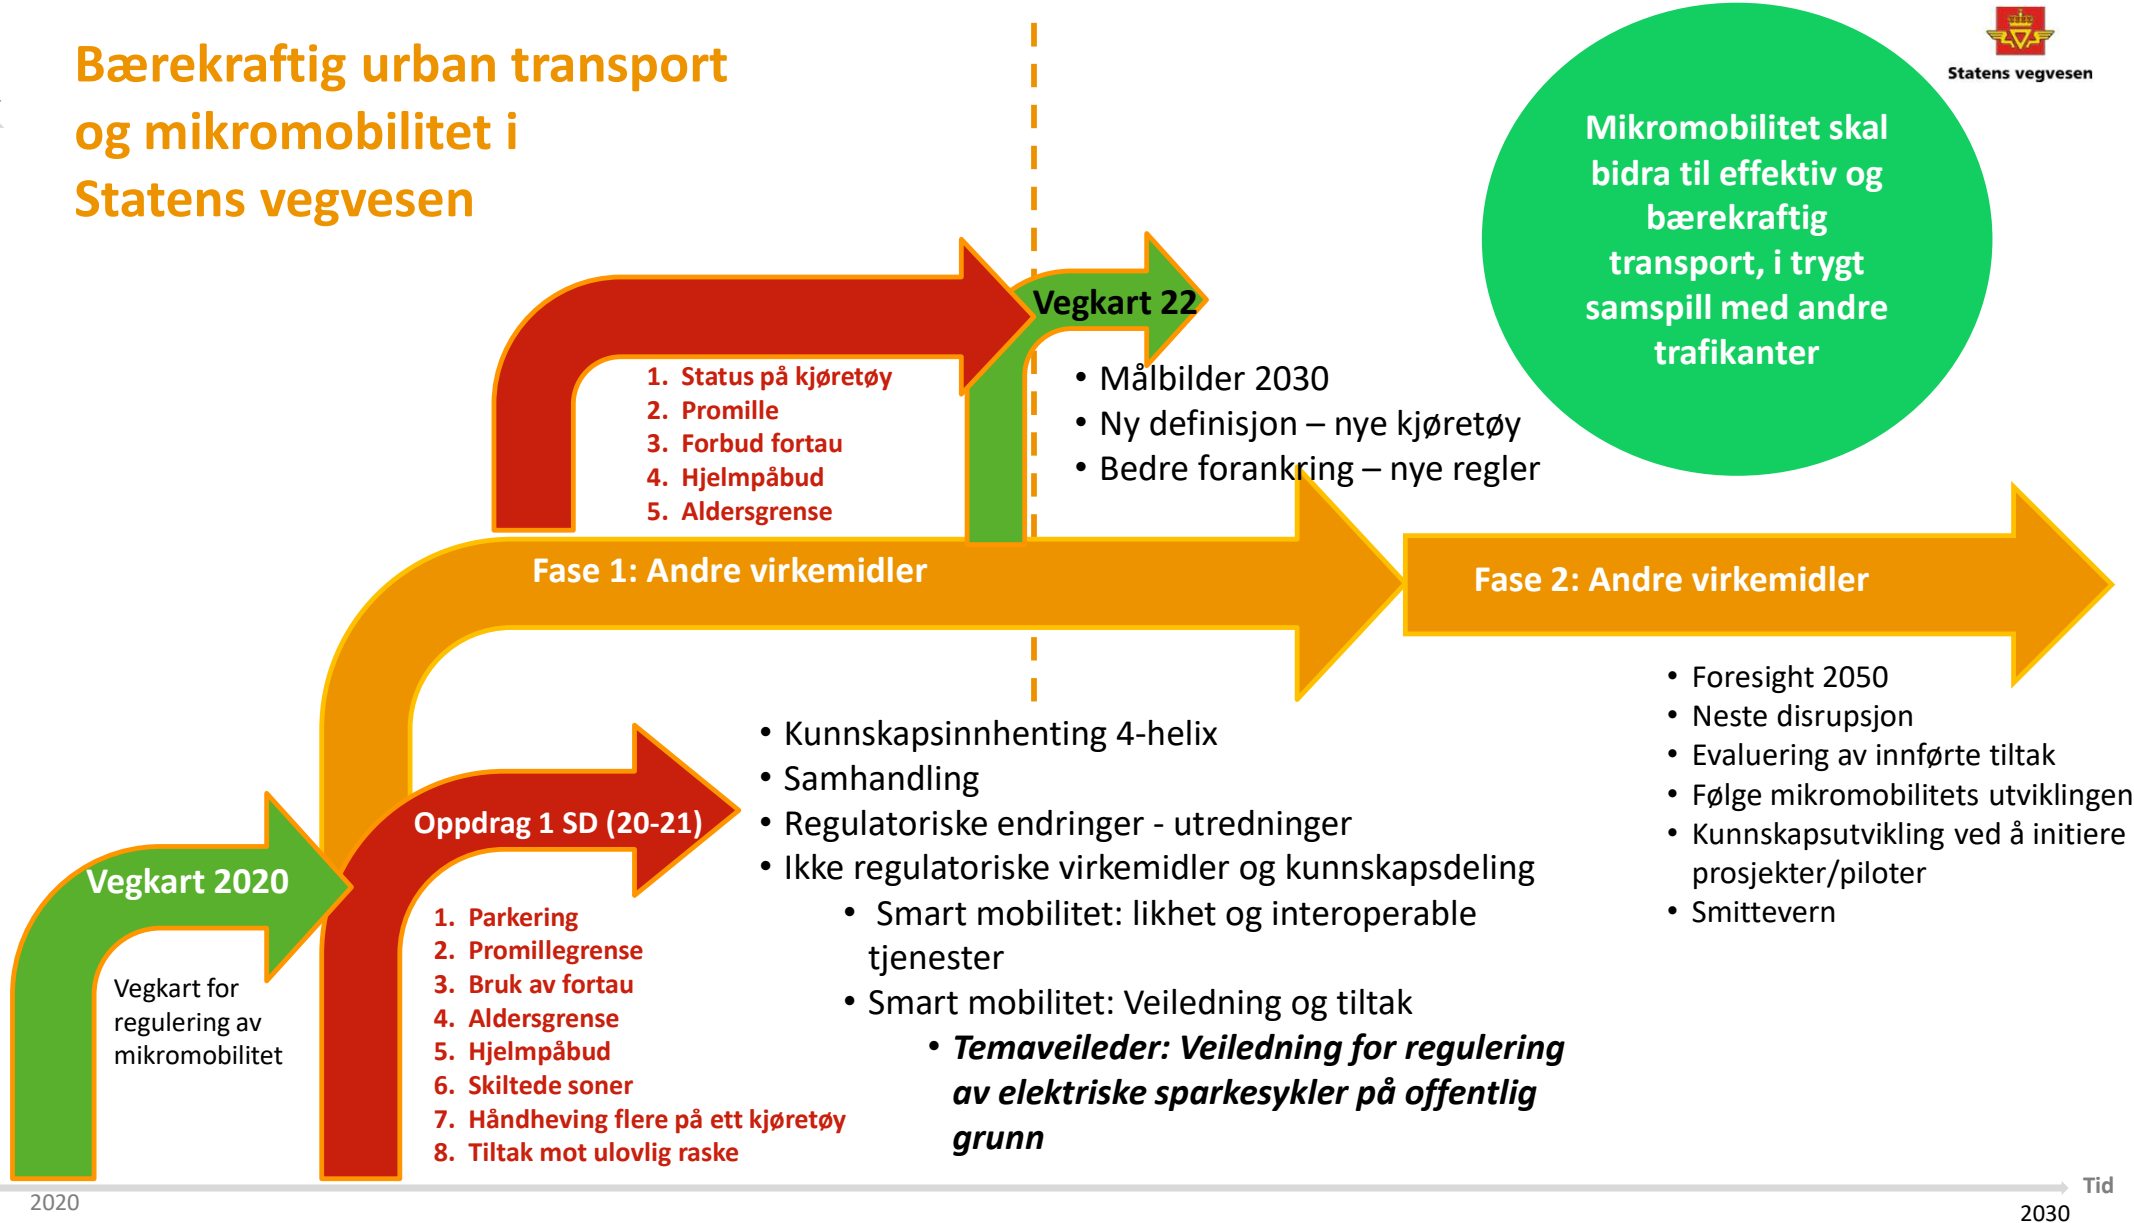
Bærekraftig urban transport og mikromobilitet i Statens vegvesen

Statens vegvesen

Mikromobilitet skal bidra til effektiv og bærekraftig transport, i trygt samspill med andre trafikanter

Vegkart 22
• Målbilder 2030
• Ny definisjon – nye kjøretøy
• Bedre forankring – nye regler

1. Status på kjøretøy
2. Promille
3. Forbud fortau
4. Hjelmpåbud
5. Aldersgrense

Fase 1: Andre virkemidler

Fase 2: Andre virkemidler

• Foresight 2050
• Neste disrupsjon
• Evaluering av innførte tiltak
• Følge mikromobilitets utviklingen
• Kunnskapsutvikling ved å initiere prosjekter/piloter
• Smittevern

• Kunnskapsinnhenting 4-helix
• Samhandling
• Regulatoriske endringer - utredninger
• Ikke regulatoriske virkemidler og kunnskapsdeling
• Smart mobilitet: likhet og interoperable tjenester
• Smart mobilitet: Veiledning og tiltak
• ***Temaveileder: Veiledning for regulering av elektriske sparkesykler på offentlig grunn***

Oppdrag 1 SD (20-21)
1. Parkering
2. Promillegrense
3. Bruk av fortau
4. Aldersgrense
5. Hjelmpåbud
6. Skiltede soner
7. Håndheving flere på ett kjøretøy
8. Tiltak mot ulovlig raske

Vegkart 2020
Vegkart for regulering av mikromobilitet

2020
Tid
2030